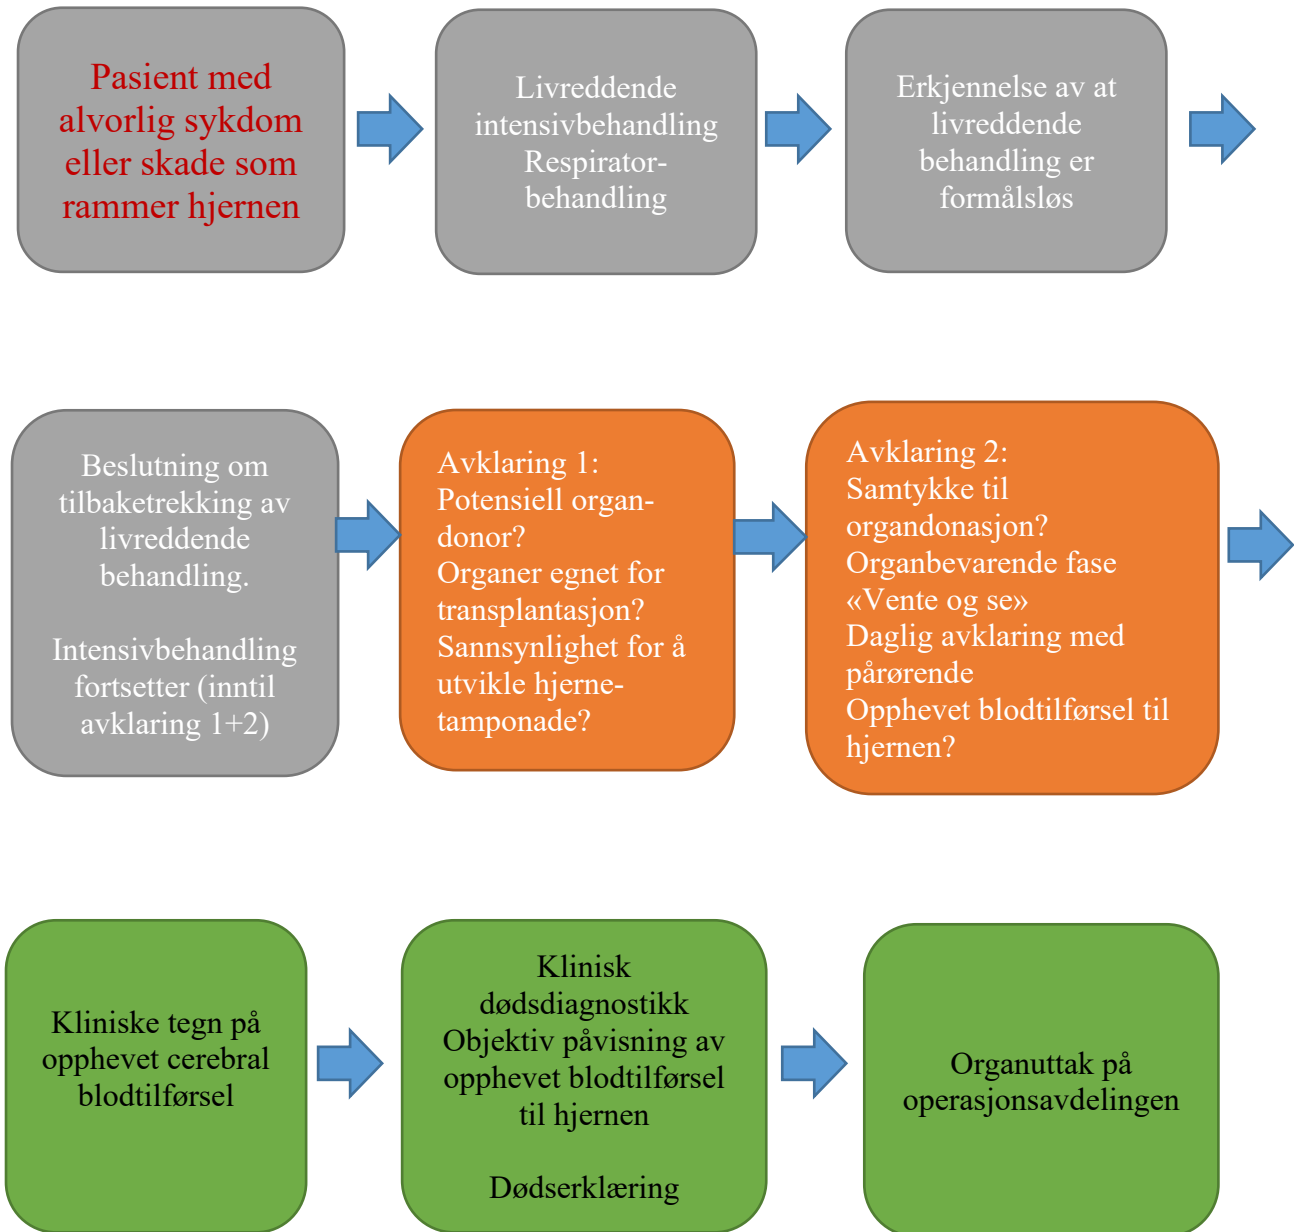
Pasient med alvorlig sykdom eller skade som rammer hjernen

Livreddende intensivbehandling Respirator-behandling

Erkjennelse av at livreddende behandling er formålsløs

Beslutning om tilbaketrekking av livreddende behandling.

Intensivbehandling fortsetter (inntil avklaring 1+2)

Avklaring 1:
Potensiell organ-donor?
Organer egnet for transplantasjon?
Sannsynlighet for å utvikle hjerne-tamponade?

Avklaring 2:
Samtykke til organdonasjon?
Organbevarende fase «Vente og se»
Daglig avklaring med pårørende
Opphevet blodtilførsel til hjernen?

Kliniske tegn på opphevet cerebral blodtilførsel

Klinisk dødsdiagnostikk
Objektiv påvisning av opphevet blodtilførsel til hjernen

Dødserklæring

Organuttak på operasjonsavdelingen